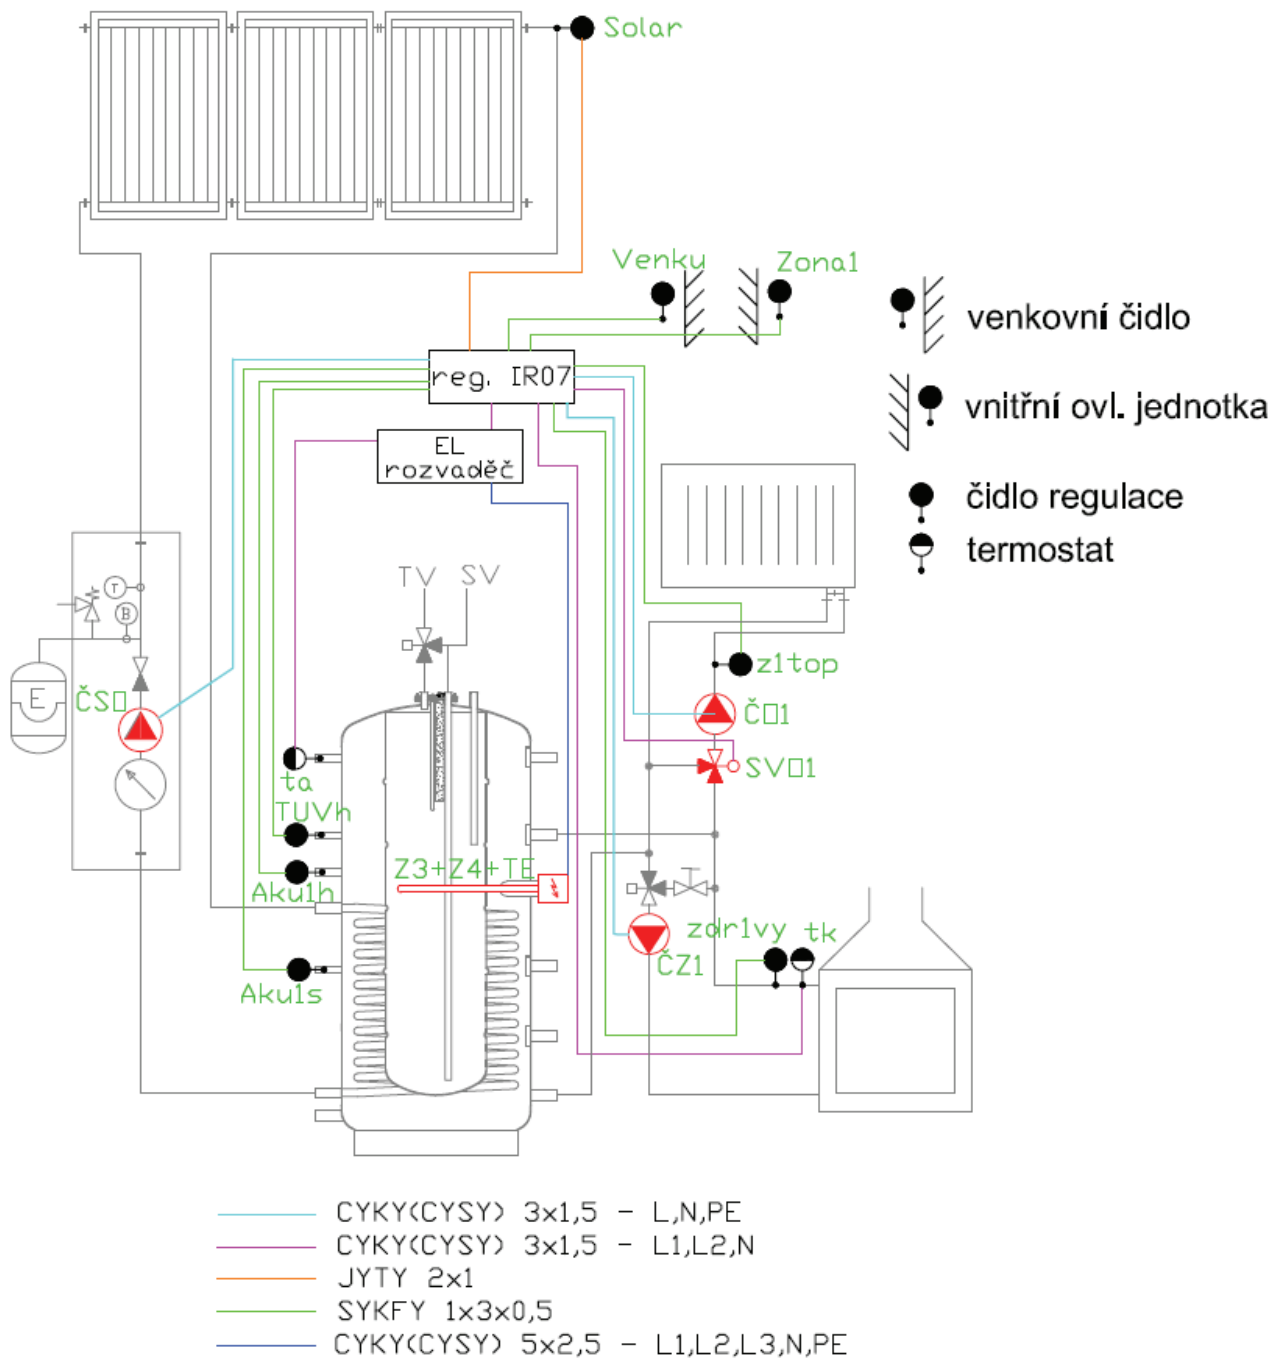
Solar

Venku

Zona1

venkovní čidlo

vnitřní ovl. jednotka

čidlo regulace

termostat

reg. IR07

EL rozvaděč

TV SV

E

T

B

ČS□

z1top

Č□1

SV□1

ta

TUVh

Aku1h

Z3+Z4+TE

zdr1vy

tk

ČZ1

Aku1s

CYKY(CYSY) 3x1,5 – L,N,PE

CYKY(CYSY) 3x1,5 – L1,L2,N

JYTY 2x1

SYKFY 1x3x0,5

CYKY(CYSY) 5x2,5 – L1,L2,L3,N,PE